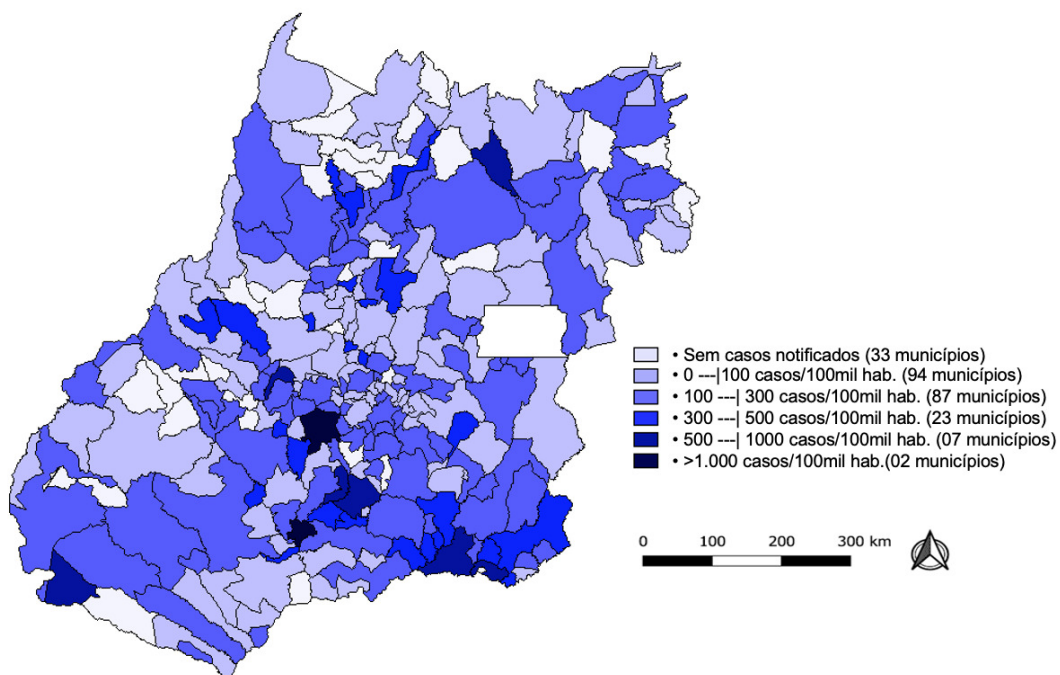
• Sem casos notificados (33 municípios)
• 0 ---|100 casos/100mil hab. (94 municípios)
• 100 ---| 300 casos/100mil hab. (87 municípios)
• 300 ---| 500 casos/100mil hab. (23 municípios)
• 500 ---| 1000 casos/100mil hab. (07 municípios)
• >1.000 casos/100mil hab.(02 municípios)

0 100 200 300 km